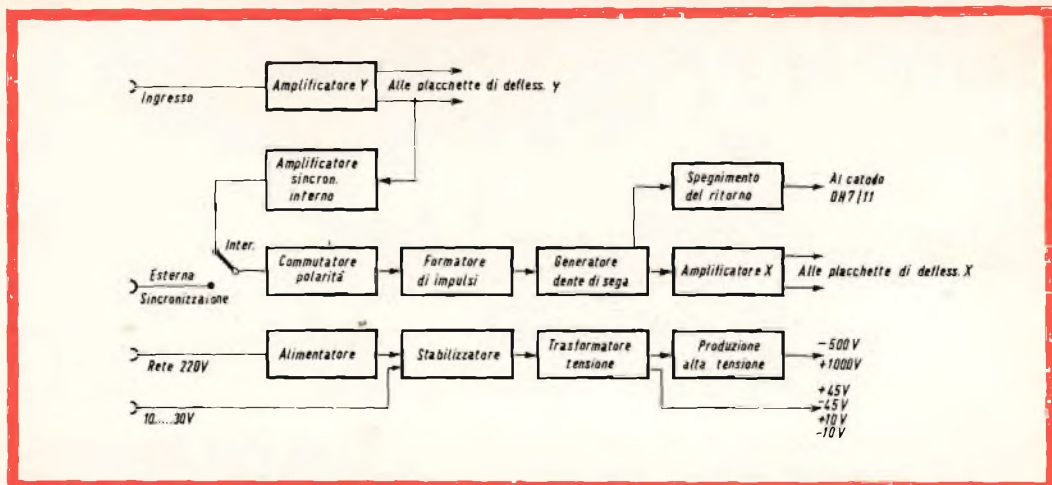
Ingresso

Amplificatore Y

Alle placchette di defless. Y

Amplificatore sincron. interno

Spegnimento del ritorno

Al catodo DH7/11

Inter.

Esterna

Sincronizzazione

Commutatore polarità

Formatore di impulsi

Generatore dente di sega

Amplificatore X

Alle placchette di defless. X

Rete 220V

Alimentatore

Stabilizzatore

Trasformatore tensione

Produzione alta tensione

−500V
+1000V

+45V
−45V
+10V
−10V

10.....30V